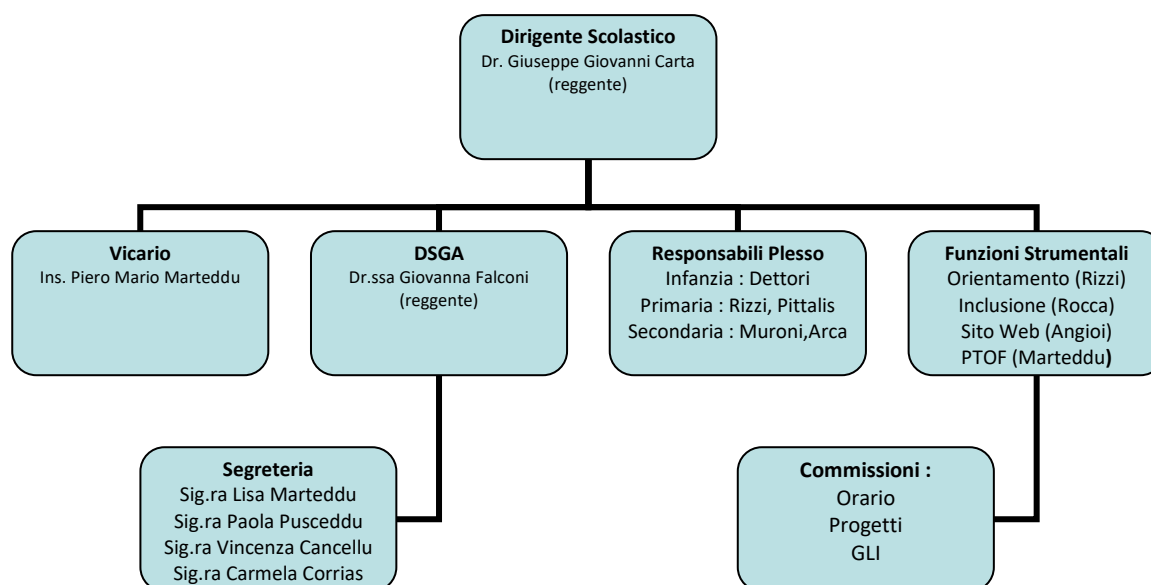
**Dirigente Scolastico**
Dr. Giuseppe Giovanni Carta
(reggente)

**Vicario**
Ins. Piero Mario Marteddu

**DSGA**
Dr.ssa Giovanna Falconi
(reggente)

**Responsabili Plesso**
Infanzia : Dettori
Primaria : Rizzi, Pittalis
Secondaria : Muroni,Arca

**Funzioni Strumentali**
Orientamento (Rizzi)
Inclusione (Rocca)
Sito Web (Angioi)
PTOF (Marteddu)

**Segreteria**
Sig.ra Lisa Marteddu
Sig.ra Paola Pusceddu
Sig.ra Vincenza Cancellu
Sig.ra Carmela Corrias

**Commissioni :**
Orario
Progetti
GLI